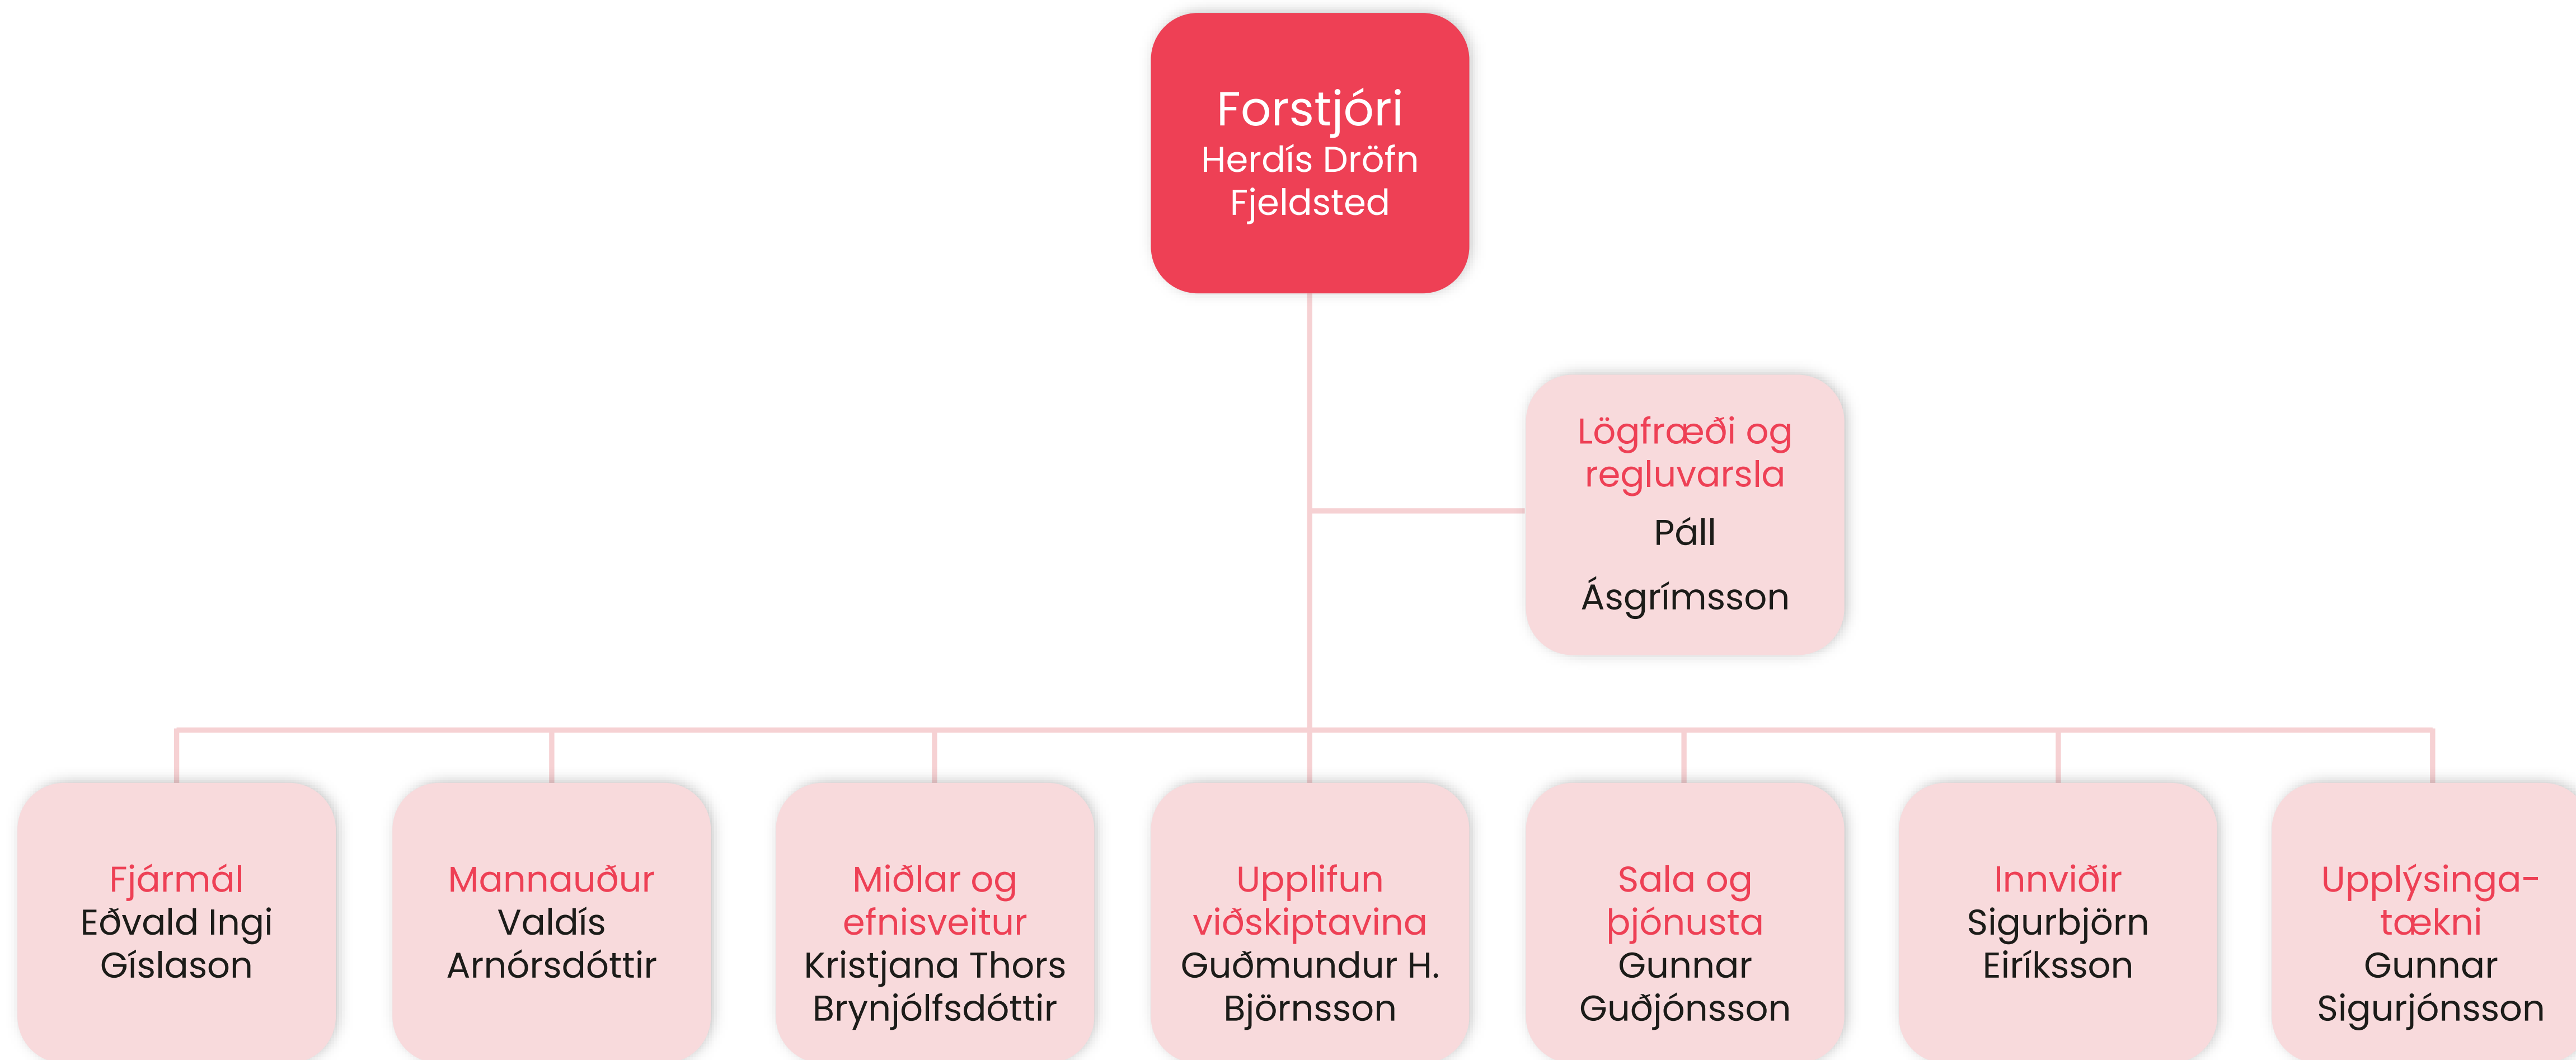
Forstjóri
Herdís Dröfn Fjeldsted

Lögfræði og regluvarsla
Páll

Ásgrímsson

Fjármál
Eðvald Ingi Gíslason

Mannauður
Valdís Arnórsdóttir

Miðlar og efnisveitur
Kristjana Thors Brynjólfsdóttir

Upplifun viðskiptavina
Guðmundur H. Björnsson

Sala og þjónusta
Gunnar Guðjónsson

Innviðir
Sigurbjörn Eiríksson

Upplýsingatækni
Gunnar Sigurjónsson